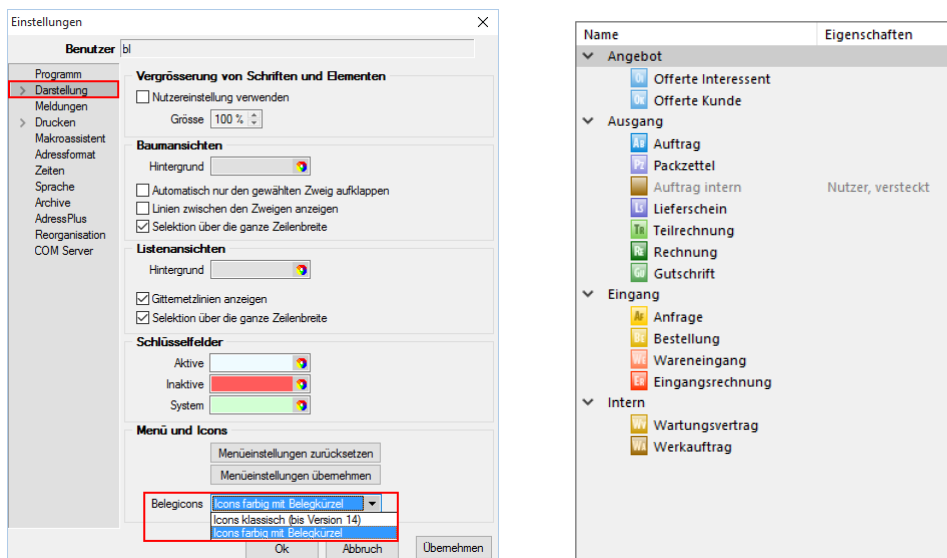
Einstellungen
×

Benutzer bl

Programm
Darstellung
Meldungen
Drucken
Makroassistent
Adressformat
Zeiten
Sprache
Archive
AdressPlus
Reorganisation
COM Server

Vergrösserung von Schriften und Elementen
Nutzereinstellung verwenden
Grösse 100 %

Baumansichten
Hintergrund
Automatisch nur den gewählten Zweig aufklappen
Linien zwischen den Zweigen anzeigen
Selektion über die ganze Zeilenbreite

Listenansichten
Hintergrund
Gitternetzlinien anzeigen
Selektion über die ganze Zeilenbreite

Schlüsselfelder
Aktive
Inaktive
System

Menü und Icons
Menüeinstellungen zurücksetzen
Menüeinstellungen übernehmen

Belegicons Icons farbig mit Belegkürzel
Icons klassisch (bis Version 14)
Icons farbig mit Belegkürzel

Ok
Abbruch
Übernehmen

| Name | Eigenschaften |
|---|---|
| Angebot | |
| Oi Offerte Interessent | |
| Ok Offerte Kunde | |
| Ausgang | |
| Au Auftrag | |
| Pz Packzettel | |
| Auftrag intern | Nutzer, versteckt |
| Ls Lieferschein | |
| Tr Teilrechnung | |
| Re Rechnung | |
| Gu Gutschrift | |
| Eingang | |
| Ar Anfrage | |
| Be Bestellung | |
| We Wareneingang | |
| Er Eingangsrechnung | |
| Intern | |
| Wv Wartungsvertrag | |
| Wa Werkauftrag | |